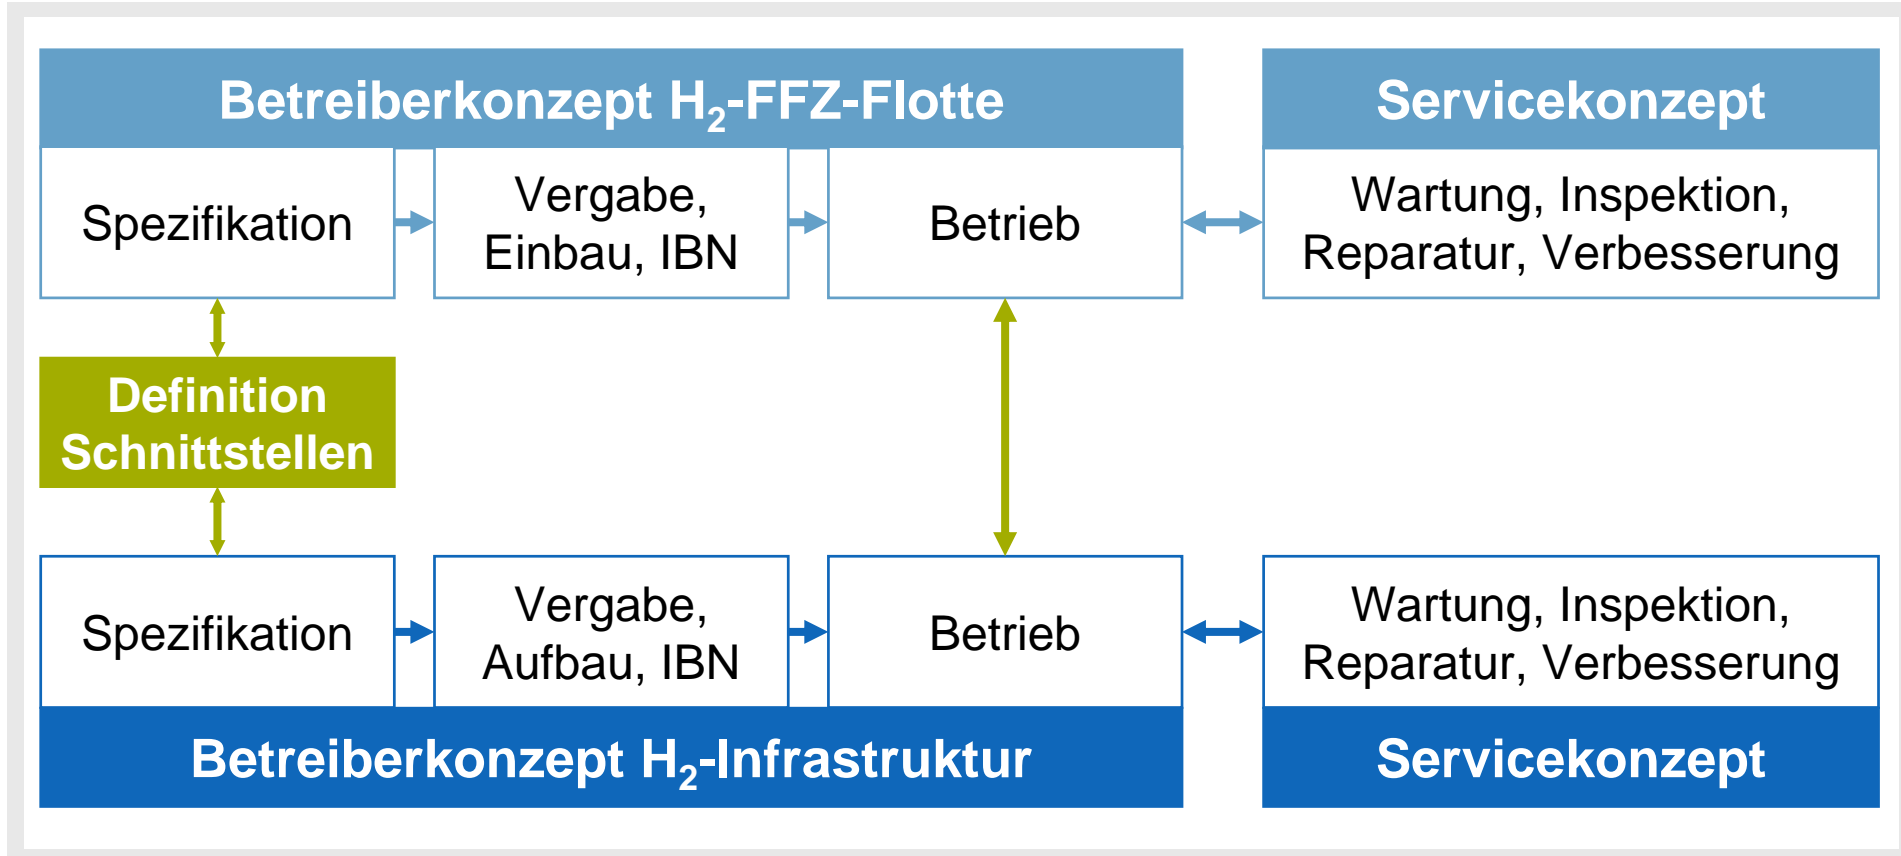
Betreiberkonzept $H_2$-FFZ-Flotte

Servicekonzept

Spezifikation

Vergabe, Einbau, IBN

Betrieb

Wartung, Inspektion, Reparatur, Verbesserung

Definition Schnittstellen

Spezifikation

Vergabe, Aufbau, IBN

Betrieb

Wartung, Inspektion, Reparatur, Verbesserung

Betreiberkonzept $H_2$-Infrastruktur

Servicekonzept